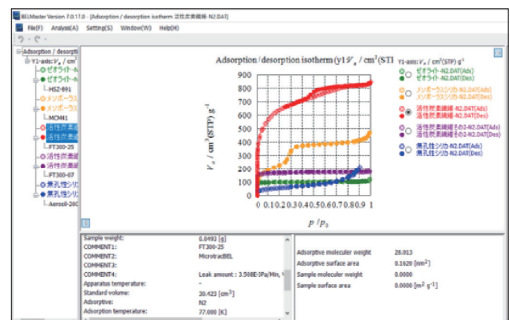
BELMaster Version 7.0.17.0 - [Adsorption / desorption isotherm 活性炭素繊維-N2.DAT]

File(F) Analysis(A) Setting(S) Window(W) Help(H)

Adsorption / desorp
Y1-axis: $V_a$ / cm$^3$
ゼオライト-A
ゼオライト-A
HSZ-891
メソポーラス
メソポーラス
MCM41
活性炭素繊
活性炭素繊
FT300-25
活性炭素繊
活性炭素繊
FT300-07
無孔性シリカ
無孔性シリカ
Aerosil-200

Adsorption / desorption isotherm (y1:$V_a$ / cm$^3$(STP)

Y1-axis: $V_a$ / cm$^3$(STP) g$^{-1}$
ゼオライト-N2.DAT(Ads)
ゼオライト-N2.DAT(Des)
メソポーラスシリカ-N2.DAT(Ads)
メソポーラスシリカ-N2.DAT(Des)
活性炭素繊維-N2.DAT(Ads)
活性炭素繊維-N2.DAT(Des)
活性炭素繊維その2-N2.DAT(Ads)
活性炭素繊維その2-N2.DAT(Des)
無孔性シリカ-N2.DAT(Ads)
無孔性シリカ-N2.DAT(Des)

900
800
700
600
500
400
300
200
100
0

$V_a$ / cm$^3$(STP) g$^{-1}$

0 0.1 0.2 0.3 0.4 0.5 0.6 0.7 0.8 0.9 1

$p$ / $p_0$

| | |
|---|---|
| Sample weight: | 0.0493 [g] |
| COMMENT1: | FT300-25 |
| COMMENT2: | MicrotracBEL |
| COMMENT3: | |
| COMMENT4: | Leak amount : 3.508E-3Pa/Min, |
| Apparatus temperature: | - |
| Standard volume: | 30.423 [cm$^3$] |
| Adsorptive: | N2 |
| Adsorption temperature: | 77.000 [K] |

| | |
|---|---|
| Adsorptive moleculer weight | 28.013 |
| Adsorptive surface area | 0.1620 [nm$^2$] |
| Sample moleculer weight | 0.0000 |
| Sample surface area | 0.0000 [m$^2$ g$^{-1}$] |